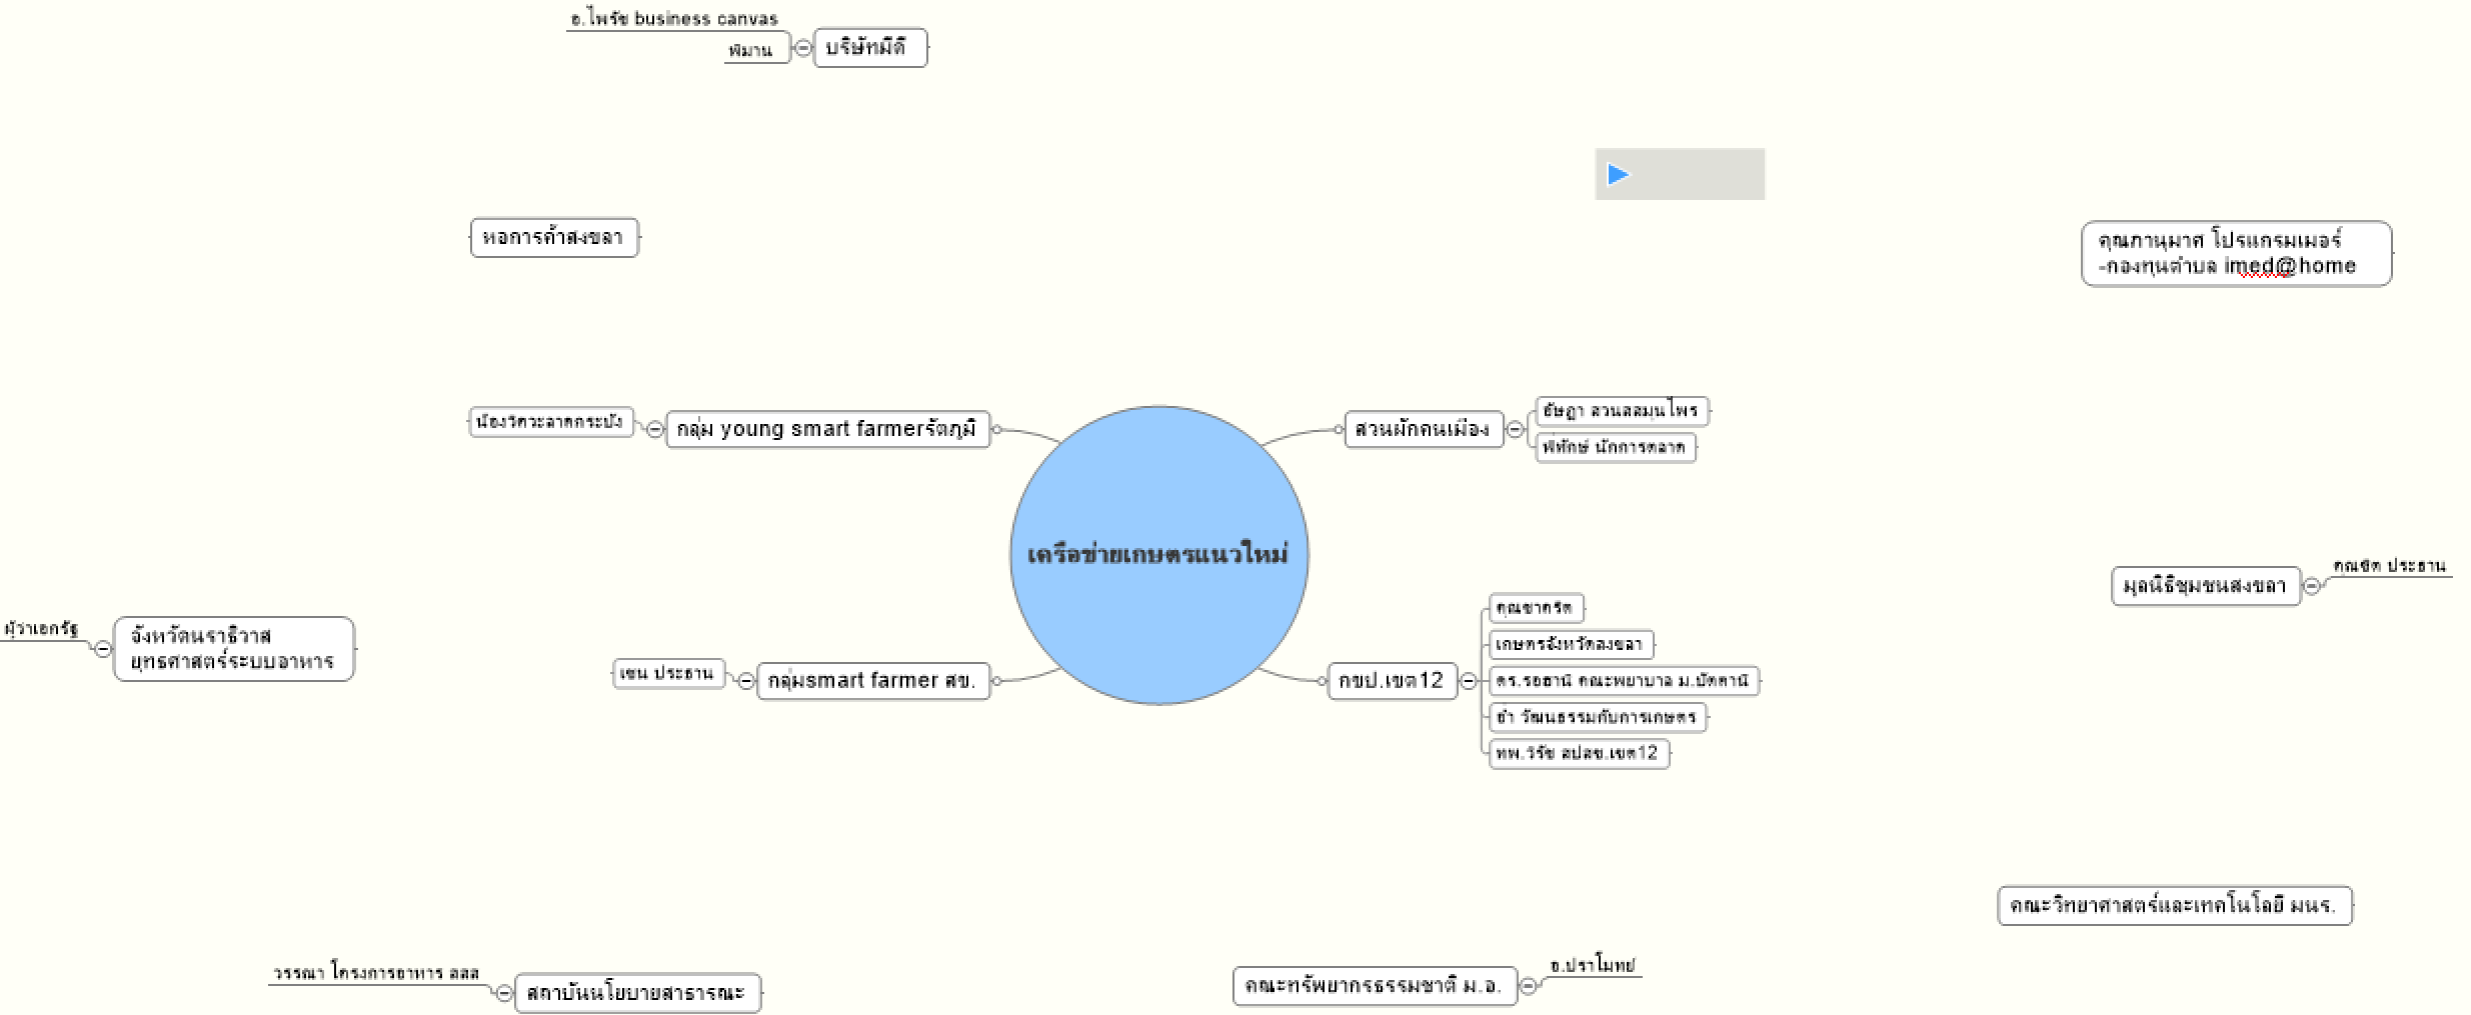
อ.ไพรัช business canvas
พิมาน
บริษัทมีดี

หอการค้าสงขลา

คุณภานุมาศ โปรแกรมเมอร์
-กองทุนตำบล imed@home

น้องวิศวะลาดกระบัง
กลุ่ม young smart farmerรัตภูมิ

สวนผักคนเมือง
ธัญญา สวนสมุนไพร
พิทักษ์ นักการตลาด

เครือข่ายเกษตรแนวใหม่

มูลนิธิชุมชนสงขลา
คุณชัด ประธาน

ผู้ว่าเอกรัฐ
จังหวัดนราธิวาส
ยุทธศาสตร์ระบบอาหาร

เขน ประธาน
กลุ่มsmart farmer สข.

กขป.เขต12
คุณชาคริต
เกษตรจังหวัดสงขลา
ดร.รอฮานี คณะพยาบาล ม.ปัตตานี
ชำ วัฒนธรรมกับการเกษตร
ทพ.วีรัช สปสช.เขต12

คณะวิทยาศาสตร์และเทคโนโลยี มนร.

วรรณา โครงการอาหาร สสส
สถาบันนโยบายสาธารณะ

คณะทรัพยากรธรรมชาติ ม.อ.
อ.ปราโมทย์